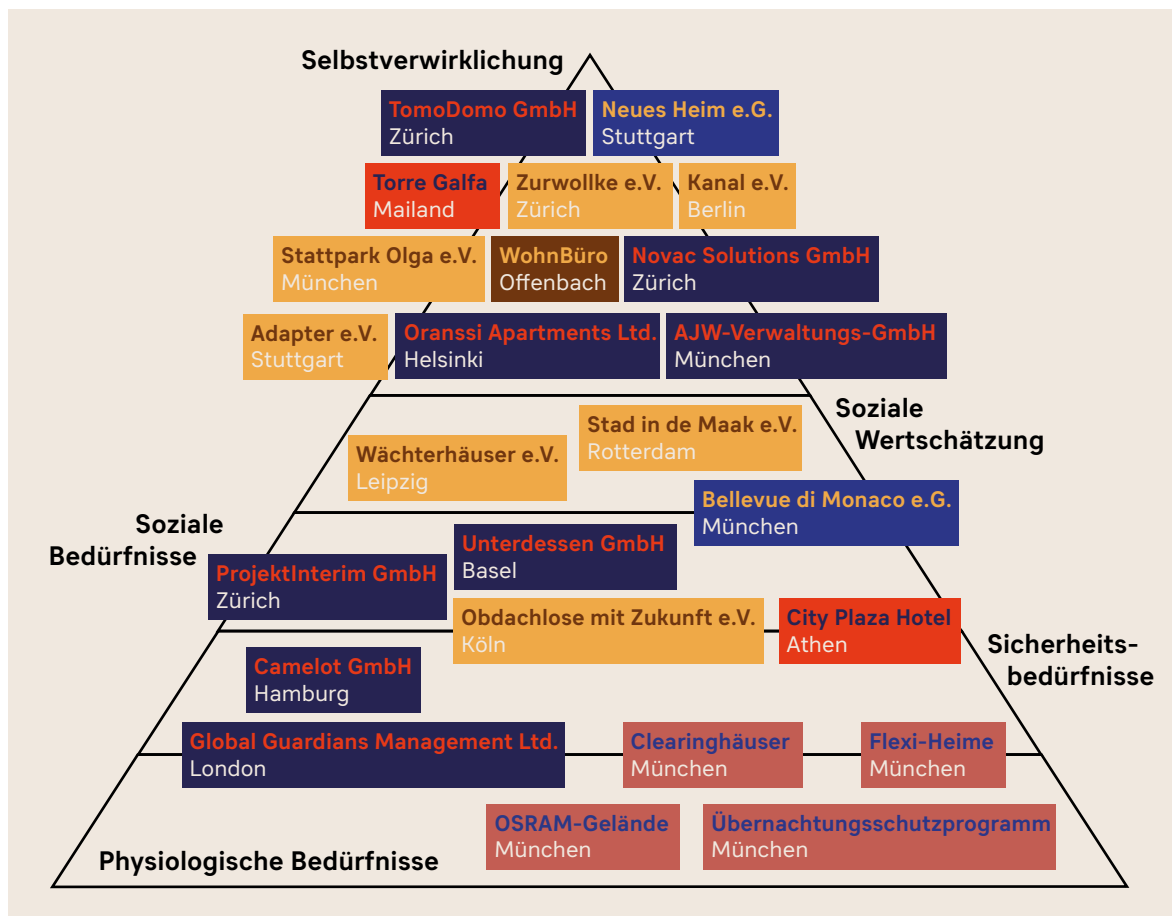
Selbstverwirklichung

TomoDomo GmbH
Zürich

Neues Heim e.G.
Stuttgart

Torre Galfa
Mailand

Zurwollke e.V.
Zürich

Kanal e.V.
Berlin

Stattpark Olga e.V.
München

WohnBüro
Offenbach

Novac Solutions GmbH
Zürich

Adapter e.V.
Stuttgart

Oranssi Apartments Ltd.
Helsinki

AJW-Verwaltungs-GmbH
München

Soziale Wertschätzung

Stad in de Maak e.V.
Rotterdam

Wächterhäuser e.V.
Leipzig

Bellevue di Monaco e.G.
München

Soziale Bedürfnisse

Unterdessen GmbH
Basel

ProjektInterim GmbH
Zürich

Obdachlose mit Zukunft e.V.
Köln

City Plaza Hotel
Athen

Sicherheitsbedürfnisse

Camelot GmbH
Hamburg

Global Guardians Management Ltd.
London

Clearinghäuser
München

Flexi-Heime
München

OSRAM-Gelände
München

Übernachtungsschutzprogramm
München

Physiologische Bedürfnisse